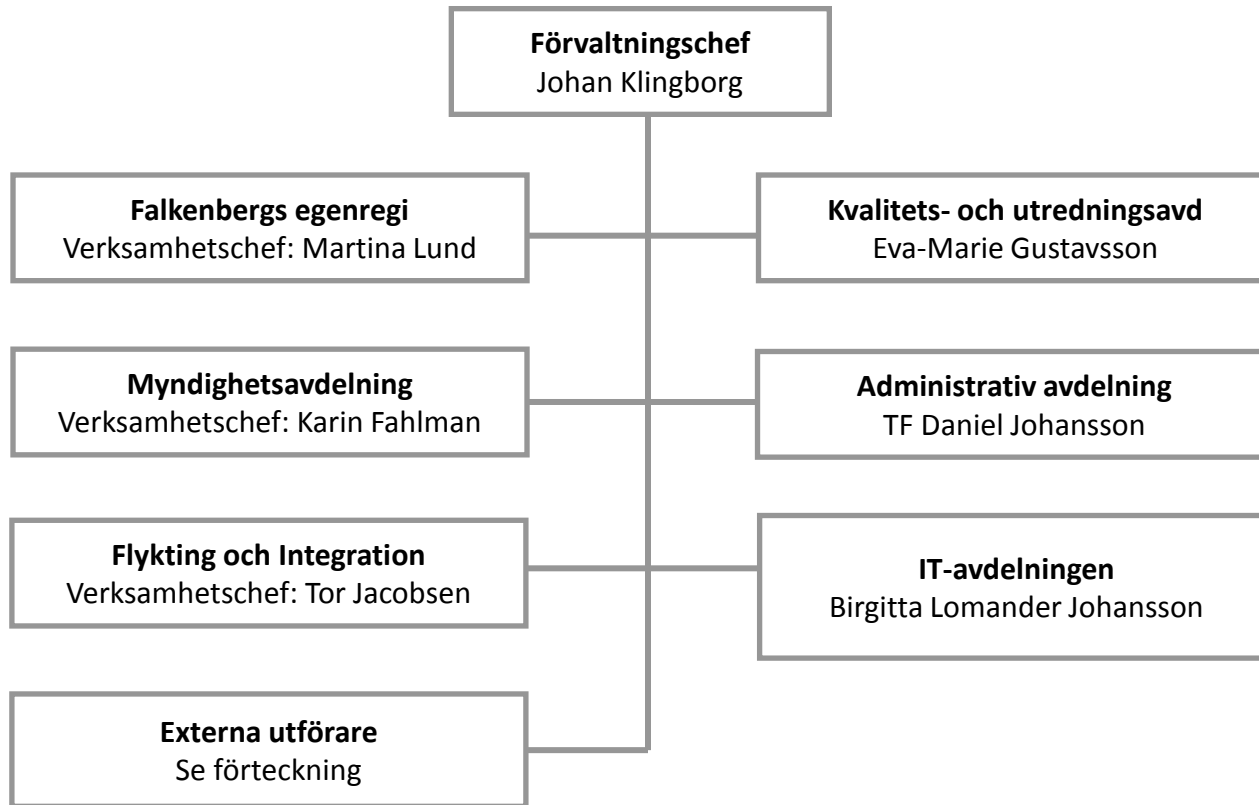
**Förvaltningschef**
Johan Klingborg

**Falkenbergs egenregi**
Verksamhetschef: Martina Lund

**Kvalitets- och utredningsavd**
Eva-Marie Gustavsson

**Myndighetsavdelning**
Verksamhetschef: Karin Fahlman

**Administrativ avdelning**
TF Daniel Johansson

**Flykting och Integration**
Verksamhetschef: Tor Jacobsen

**IT-avdelningen**
Birgitta Lomander Johansson

**Externa utförare**
Se förteckning